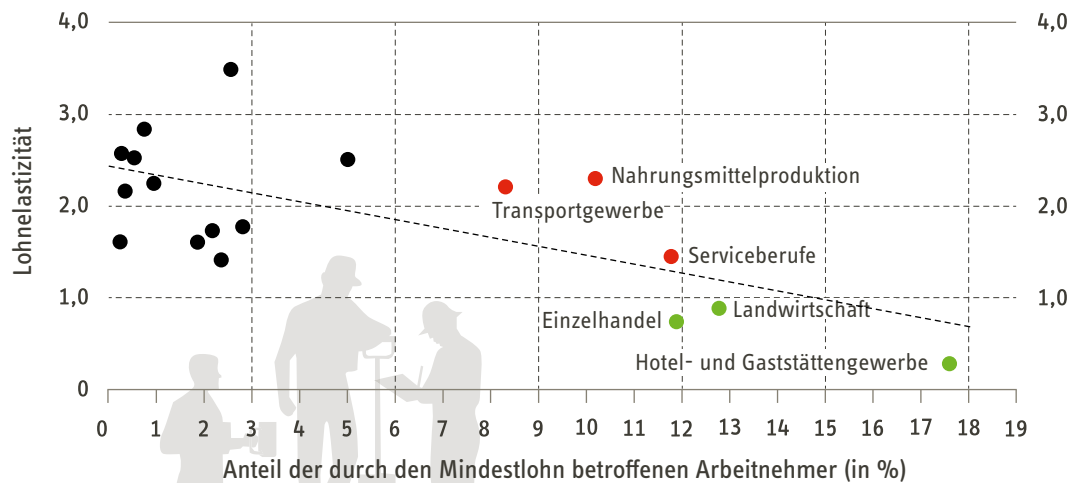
4,0
3,0
2,0
1,0
0

4,0
3,0
2,0
1,0

Lohnelastizität

Nahrungsmittelproduktion
Transportgewerbe
Serviceberufe
Landwirtschaft
Einzelhandel
Hotel- und Gaststättengewerbe

0 1 2 3 4 5 6 7 8 9 10 11 12 13 14 15 16 17 18 19

Anteil der durch den Mindestlohn betroffenen Arbeitnehmer (in %)